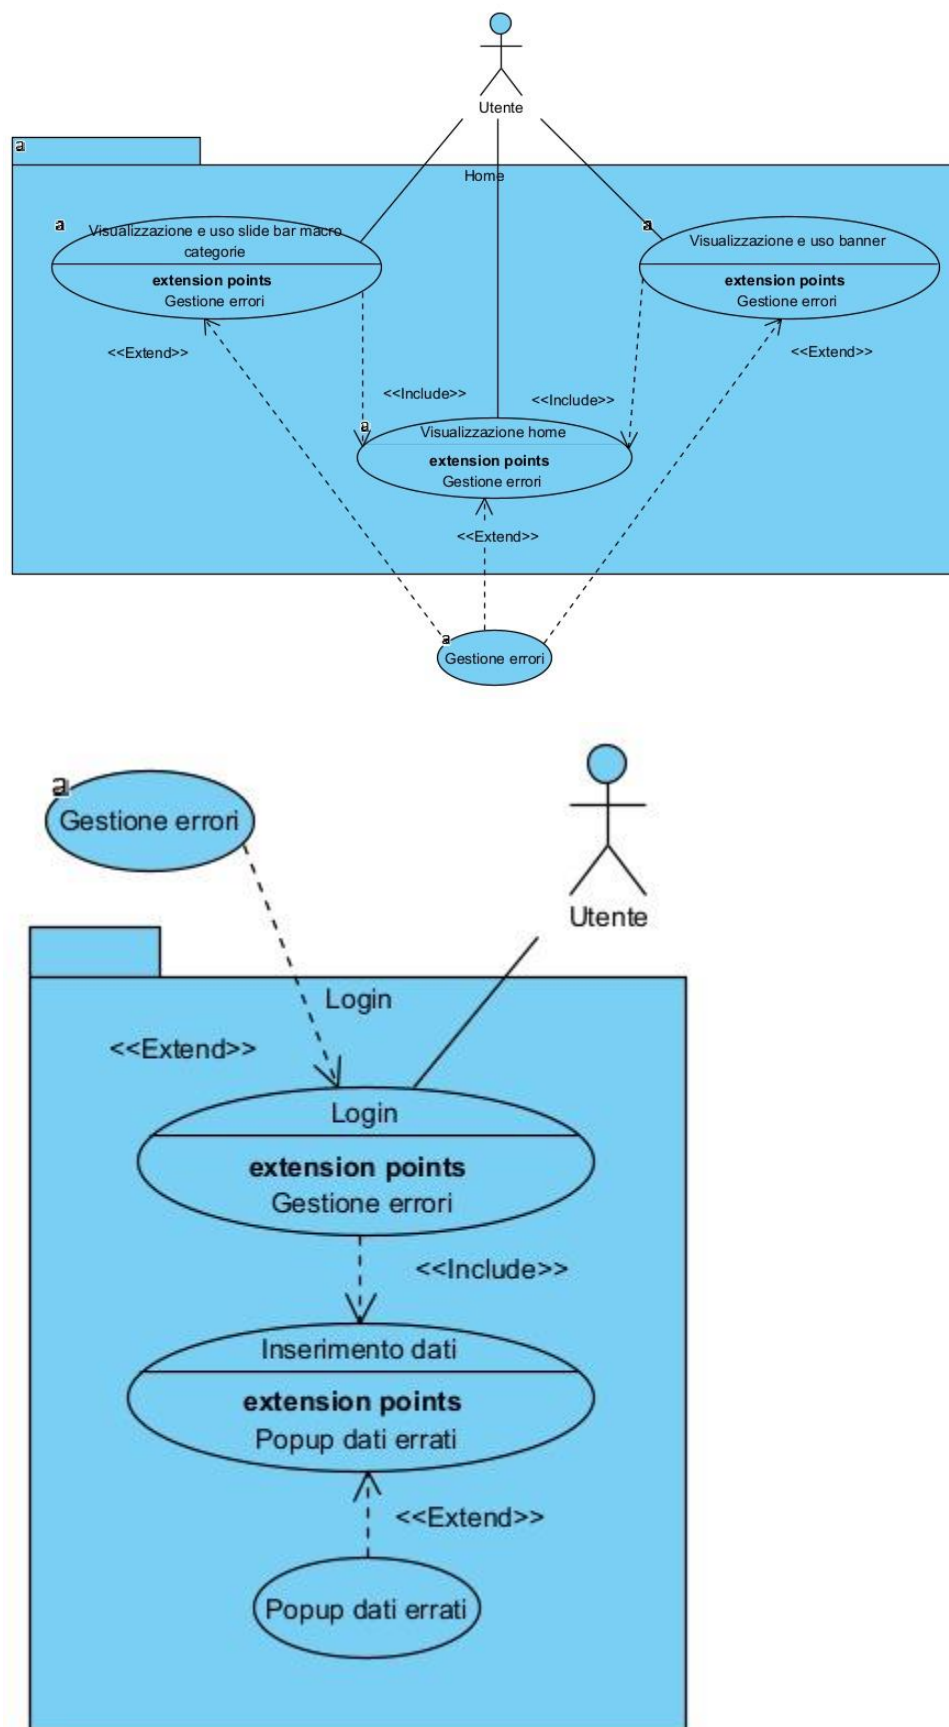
Utente

a

Home

a Visualizzazione e uso slide bar macro categorie
extension points
Gestione errori

a Visualizzazione e uso banner
extension points
Gestione errori

<<Extend>>

<<Extend>>

<<Include>>

<<Include>>

a Visualizzazione home
extension points
Gestione errori

<<Extend>>

a Gestione errori

a Gestione errori

Utente

Login

<<Extend>>

Login
extension points
Gestione errori

<<Include>>

Inserimento dati
extension points
Popup dati errati

<<Extend>>

Popup dati errati